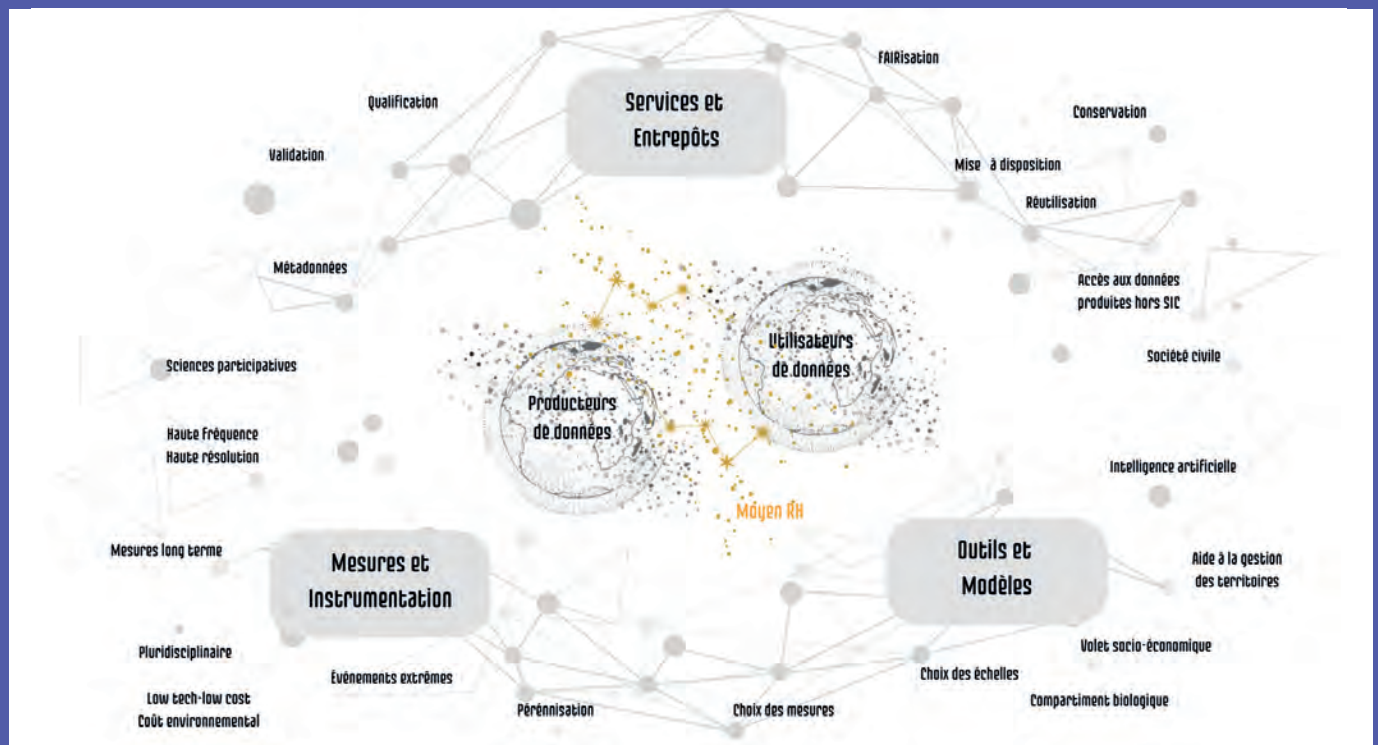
Services et Entrepôts

FAIRisation

Qualification

Conservation

Validation

Mise à disposition

Réutilisation

Métadonnées

Accès aux données produites hors SIC

Utilisateurs de données

Société civile

Sciences participatives

Producteurs de données

Haute fréquence
Haute résolution

Intelligence artificielle

Moyen RH

Mesures long terme

Mesures et Instrumentation

Outils et Modèles

Aide à la gestion des territoires

Volet socio-économique

Pluridisciplinaire

Evénements extrêmes

Choix des échelles

Low tech-low cost
Coût environnemental

Compartiment biologique

Pérennisation

Choix des mesures